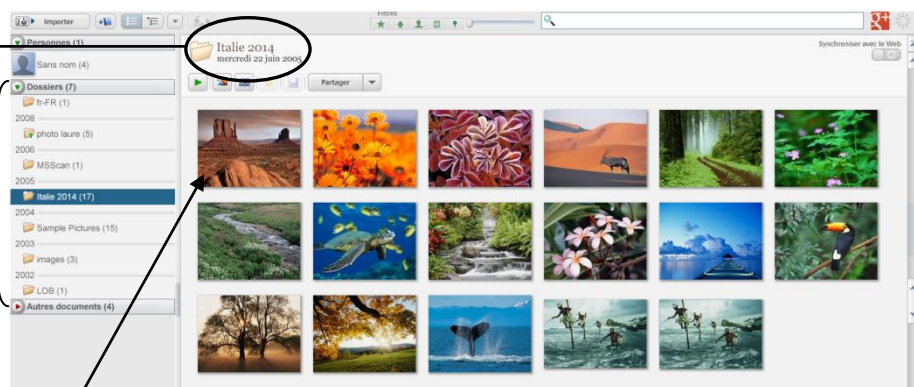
Importer

Filtres

Personnes (1)

Sans nom (4)

Dossiers (7)

fr-FR (1)

2008

photo laure (5)

2006

MSScan (1)

2005

Italie 2014 (17)

2004

Sample Pictures (15)

2003

images (3)

2002

LOB (1)

Autres documents (4)

Italie 2014
mercredi 22 juin 2005

Synchroniser avec le Web

Partager